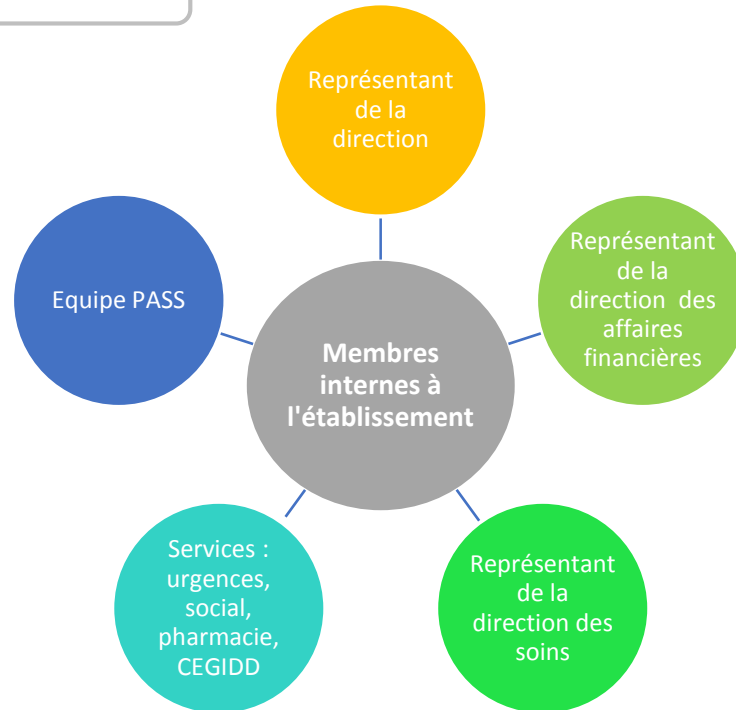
Représentant de la direction

Représentant de la direction des affaires financières

Equipe PASS

Membres internes à l'établissement

Services : urgences, social, pharmacie, CEGIDD

Représentant de la direction des soins